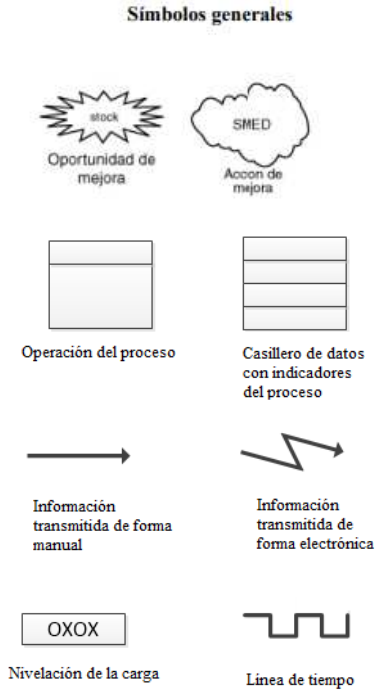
Símbolos generales

stock
Oportunidad de mejora

SMED
Accon de mejora

Operación del proceso

Casillero de datos con indicadores del proceso

Información transmitida de forma manual

Información transmitida de forma electrónica

OXOX
Nivelación de la carga

Línea de tiempo